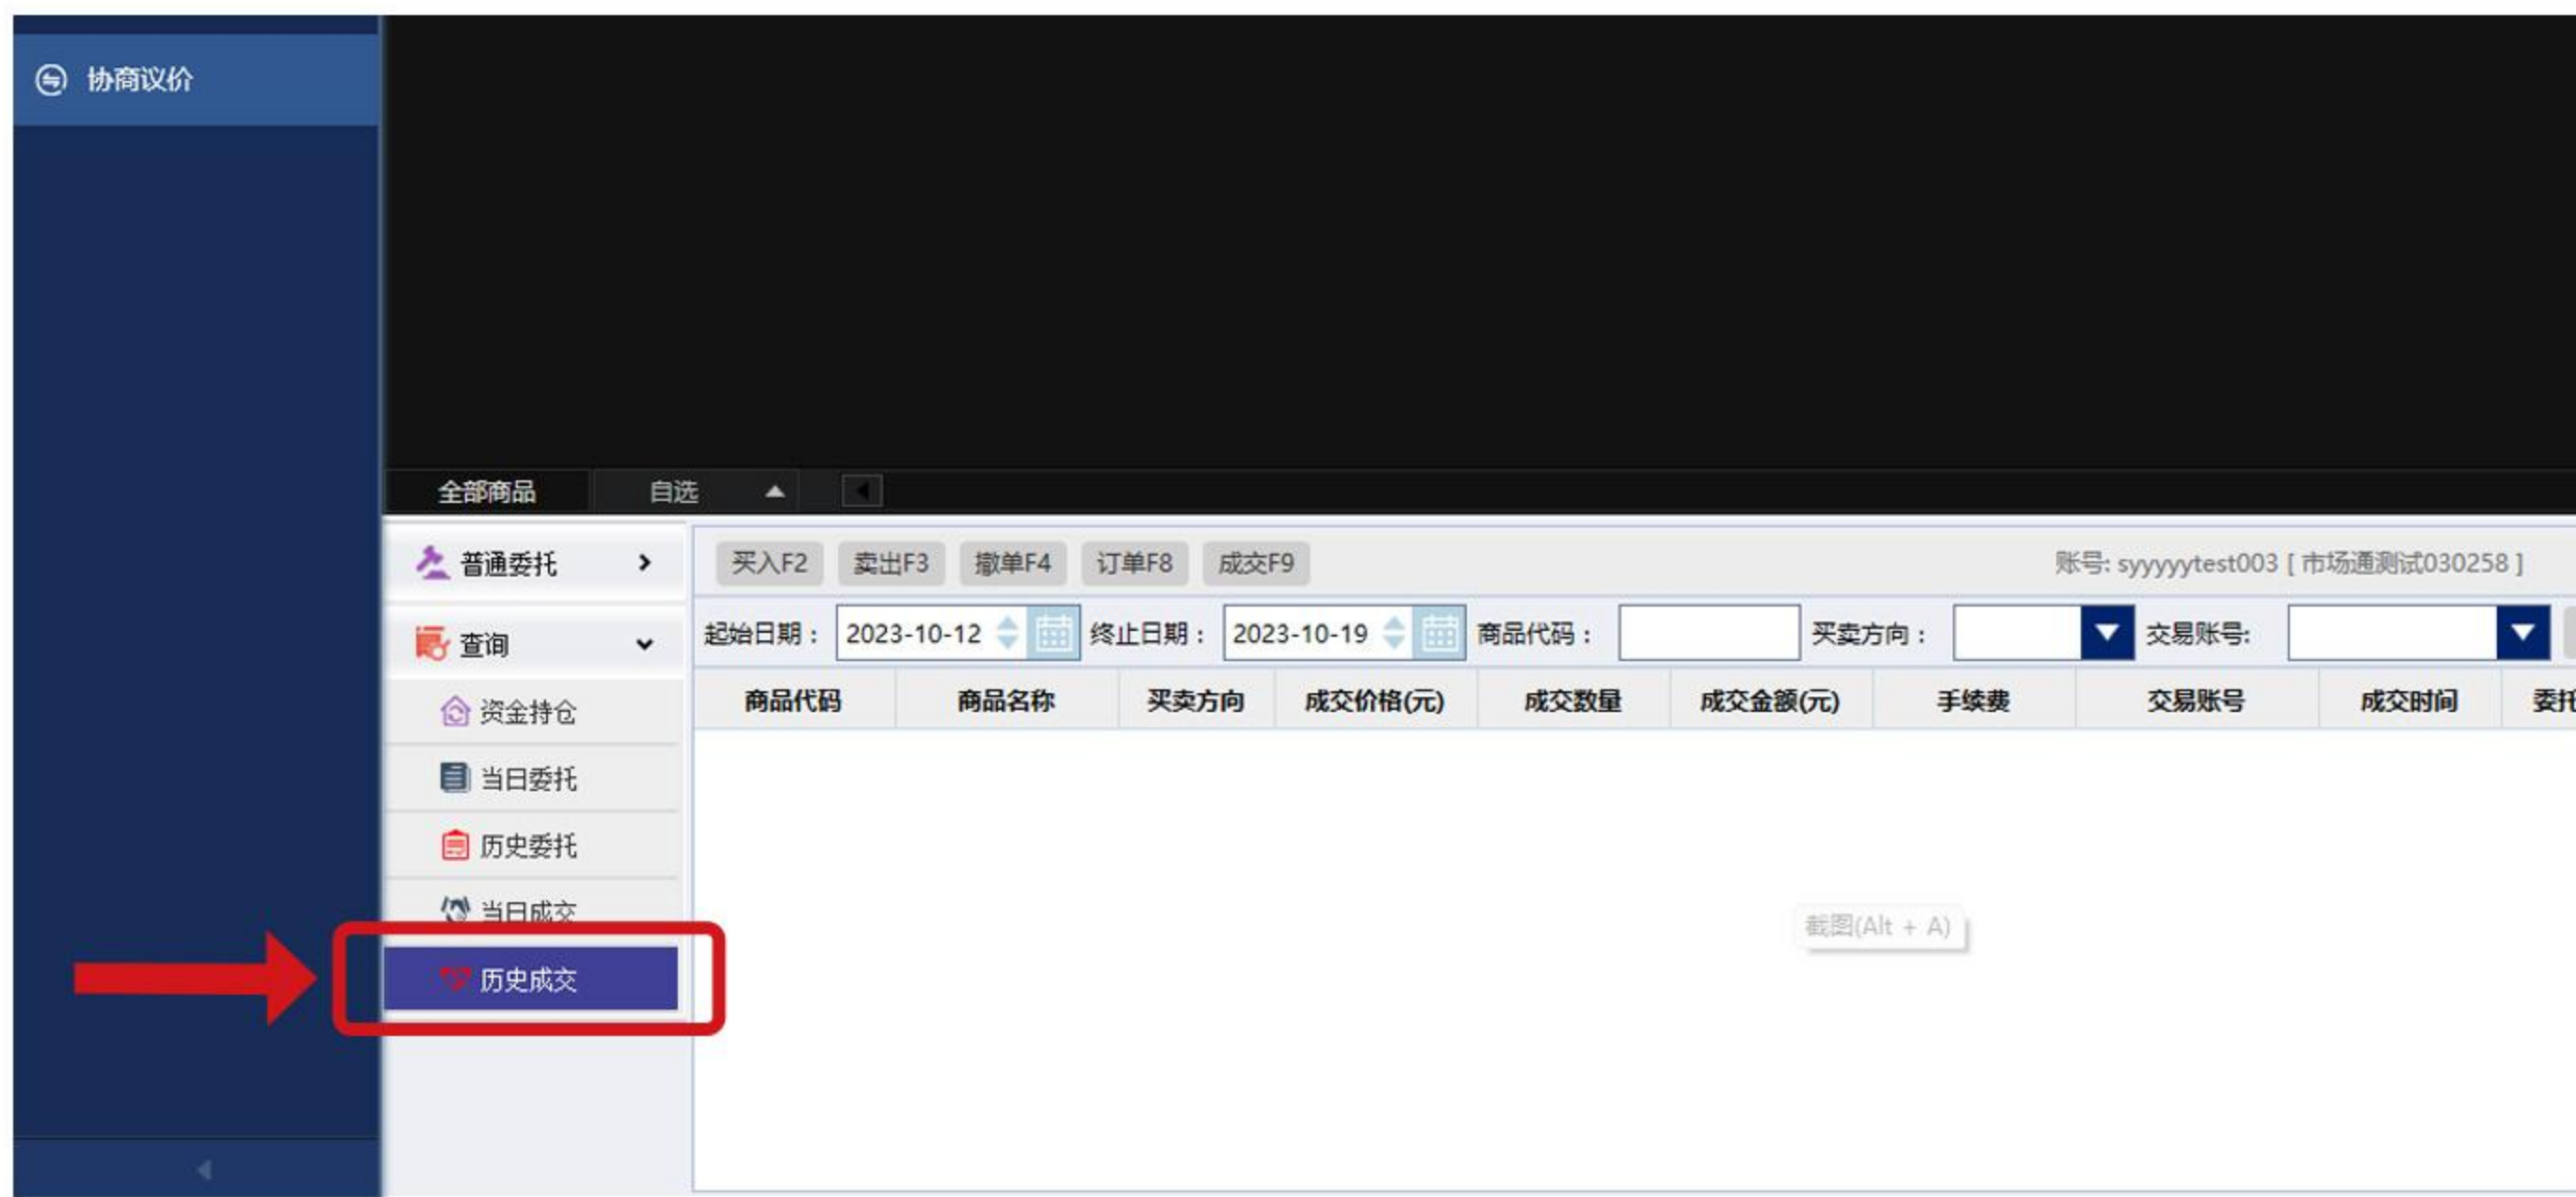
协商议价

全部商品 自选

普通委托
查询
资金持仓
当日委托
历史委托
当日成交
历史成交

买入F2 卖出F3 撤单F4 订单F8 成交F9

账号: syyyyytest003 [ 市场通测试030258 ]

起始日期： 2023-10-12 终止日期： 2023-10-19 商品代码： 买卖方向： 交易账号:

| 商品代码 | 商品名称 | 买卖方向 | 成交价格(元) | 成交数量 | 成交金额(元) | 手续费 | 交易账号 | 成交时间 | 委托 |
|---|---|---|---|---|---|---|---|---|---|

截图(Alt + A)